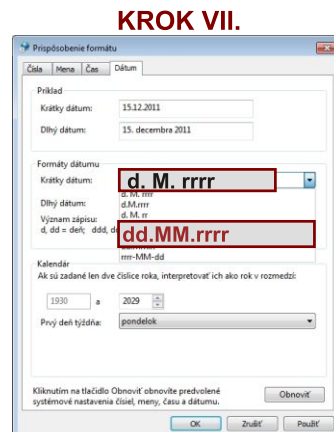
KROK VII.

Prispôsobenie formátu

Čísla | Mena | Čas | Dátum

Príklad

Krátky dátum: 15.12.2011

Dlhý dátum: 15. decembra 2011

Formáty dátumu

Krátky dátum:

d. M. rrrr

d. M. rrr

d.M.rrrr

d. M. rr

Dlhý dátum:

Význam zápisu:

d, dd = deň; ddd, dd

dd.MM.rrrr

rrrr-MM-dd

Kalendár

Ak sú zadané len dve číslice roka, interpretovať ich ako rok v rozmedzí:

1930 a 2029

Prvý deň týždňa: pondelok

Kliknutím na tlačidlo Obnoviť obnovíte predvolené systémové nastavenia čísiel, meny, času a dátumu.

Obnoviť

OK Zrušiť Použiť